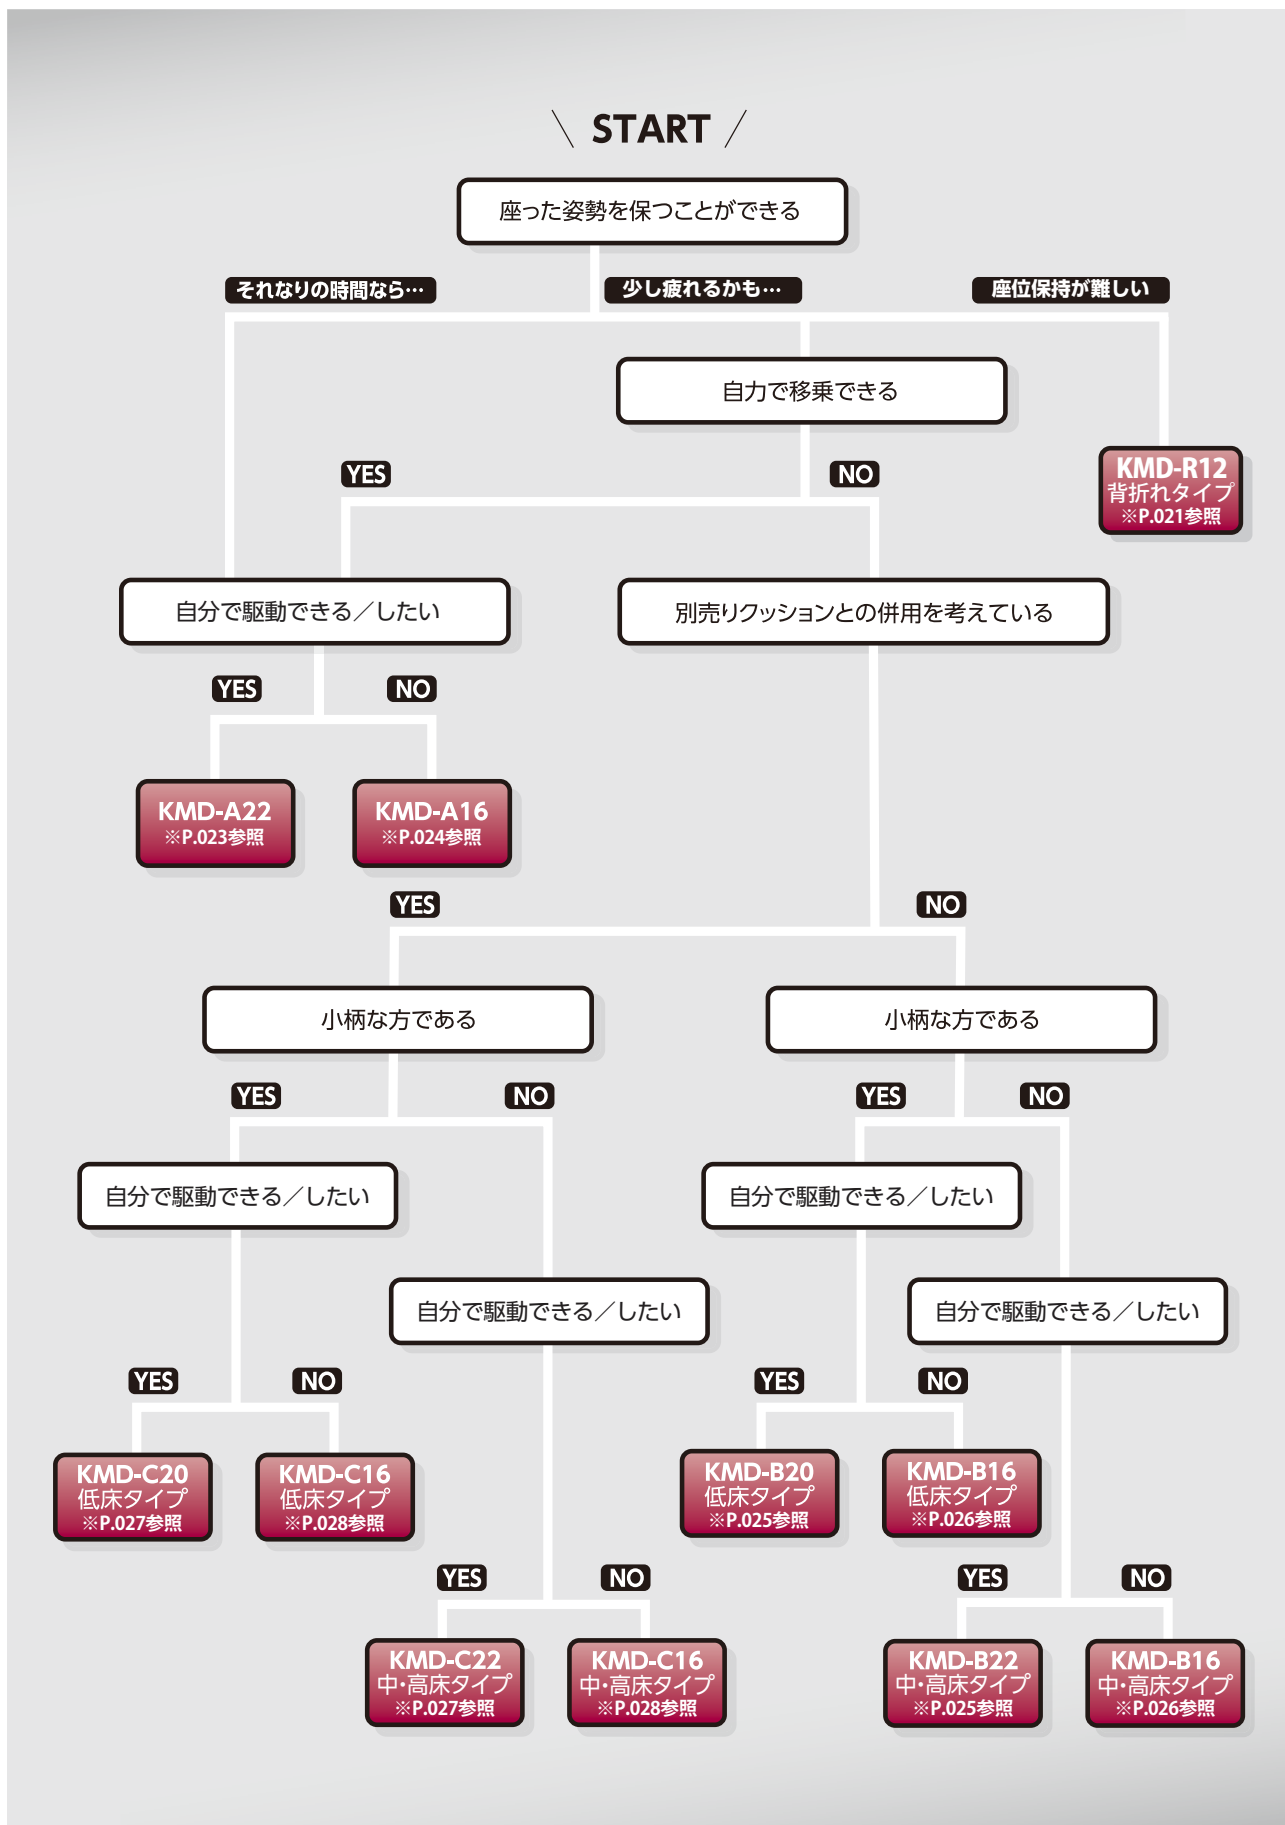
\ START /

座った姿勢を保つことができる

それなりの時間なら…

少し疲れるかも…

座位保持が難しい

自力で移乗できる

YES

NO

KMD-R12
背折れタイプ
※P.021参照

自分で駆動できる／したい

別売りクッションとの併用を考えている

YES

NO

KMD-A22
※P.023参照

KMD-A16
※P.024参照

YES

NO

小柄な方である

小柄な方である

YES

NO

YES

NO

自分で駆動できる／したい

自分で駆動できる／したい

自分で駆動できる／したい

自分で駆動できる／したい

YES

NO

YES

NO

KMD-C20
低床タイプ
※P.027参照

KMD-C16
低床タイプ
※P.028参照

KMD-B20
低床タイプ
※P.025参照

KMD-B16
低床タイプ
※P.026参照

YES

NO

YES

NO

KMD-C22
中･高床タイプ
※P.027参照

KMD-C16
中･高床タイプ
※P.028参照

KMD-B22
中･高床タイプ
※P.025参照

KMD-B16
中･高床タイプ
※P.026参照